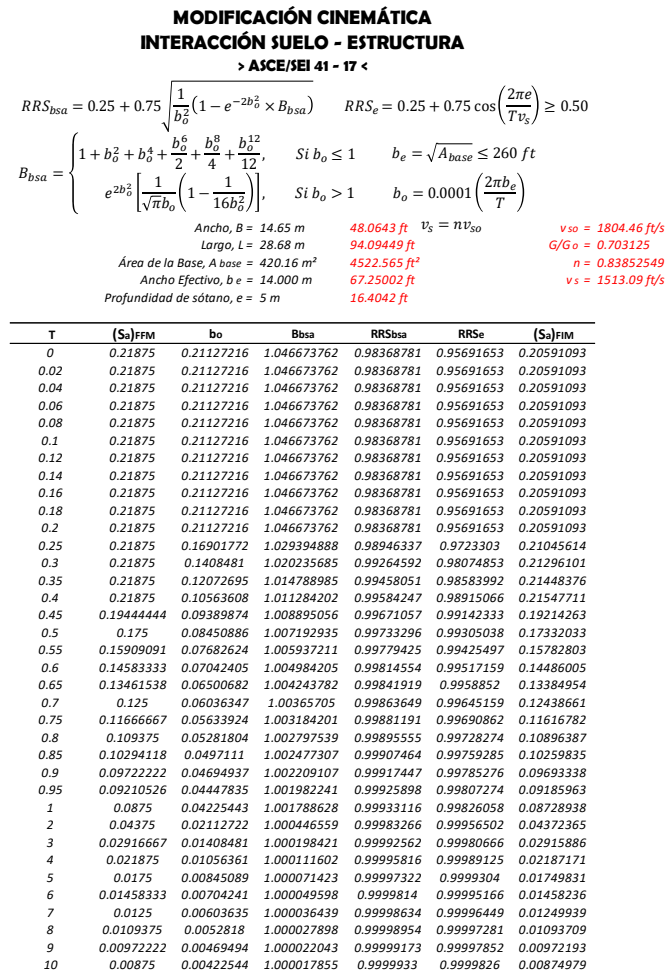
MODIFICACIÓN CINEMÁTICA
INTERACCIÓN SUELO - ESTRUCTURA
> ASCE/SEI 41 - 17 <

$RRS_{bsa} = 0.25 + 0.75\sqrt{\frac{1}{b_o^2}\left(1 - e^{-2b_o^2} \times B_{bsa}\right)}$ $RRS_e = 0.25 + 0.75\cos\left(\frac{2\pi e}{Tv_s}\right) \geq 0.50$

$B_{bsa} = \begin{cases} 1 + b_o^2 + b_o^4 + \frac{b_o^6}{2} + \frac{b_o^8}{4} + \frac{b_o^{12}}{12}, & Si\ b_o \leq 1 \\ e^{2b_o^2}\left[\frac{1}{\sqrt{\pi}b_o}\left(1 - \frac{1}{16b_o^2}\right)\right], & Si\ b_o > 1 \end{cases}$ $b_e = \sqrt{A_{base}} \leq 260\ ft$ $b_o = 0.0001\left(\frac{2\pi b_e}{T}\right)$

Ancho, B = 14.65 m 48.0643 ft $v_s = nv_{so}$ $v_{so}$ = 1804.46 ft/s
Largo, L = 28.68 m 94.09449 ft $G/G_o$ = 0.703125
Área de la Base, A base = 420.16 m² 4522.565 ft² n = 0.83852549
Ancho Efectivo, b e = 14.000 m 67.25002 ft $v_s$ = 1513.09 ft/s
Profundidad de sótano, e = 5 m 16.4042 ft

| T | (Sa)FFM | bo | Bbsa | RRSbsa | RRSe | (Sa)FIM |
|---|---|---|---|---|---|---|
| 0 | 0.21875 | 0.21127216 | 1.046673762 | 0.98368781 | 0.95691653 | 0.20591093 |
| 0.02 | 0.21875 | 0.21127216 | 1.046673762 | 0.98368781 | 0.95691653 | 0.20591093 |
| 0.04 | 0.21875 | 0.21127216 | 1.046673762 | 0.98368781 | 0.95691653 | 0.20591093 |
| 0.06 | 0.21875 | 0.21127216 | 1.046673762 | 0.98368781 | 0.95691653 | 0.20591093 |
| 0.08 | 0.21875 | 0.21127216 | 1.046673762 | 0.98368781 | 0.95691653 | 0.20591093 |
| 0.1 | 0.21875 | 0.21127216 | 1.046673762 | 0.98368781 | 0.95691653 | 0.20591093 |
| 0.12 | 0.21875 | 0.21127216 | 1.046673762 | 0.98368781 | 0.95691653 | 0.20591093 |
| 0.14 | 0.21875 | 0.21127216 | 1.046673762 | 0.98368781 | 0.95691653 | 0.20591093 |
| 0.16 | 0.21875 | 0.21127216 | 1.046673762 | 0.98368781 | 0.95691653 | 0.20591093 |
| 0.18 | 0.21875 | 0.21127216 | 1.046673762 | 0.98368781 | 0.95691653 | 0.20591093 |
| 0.2 | 0.21875 | 0.21127216 | 1.046673762 | 0.98368781 | 0.95691653 | 0.20591093 |
| 0.25 | 0.21875 | 0.16901772 | 1.029394888 | 0.98946337 | 0.9723303 | 0.21045614 |
| 0.3 | 0.21875 | 0.1408481 | 1.020235685 | 0.99264592 | 0.98074853 | 0.21296101 |
| 0.35 | 0.21875 | 0.12072695 | 1.014788985 | 0.99458051 | 0.98583992 | 0.21448376 |
| 0.4 | 0.21875 | 0.10563608 | 1.011284202 | 0.99584247 | 0.98915066 | 0.21547711 |
| 0.45 | 0.19444444 | 0.09389874 | 1.008895056 | 0.99671057 | 0.99142333 | 0.19214263 |
| 0.5 | 0.175 | 0.08450886 | 1.007192935 | 0.99733296 | 0.99305038 | 0.17332033 |
| 0.55 | 0.15909091 | 0.07682624 | 1.005937211 | 0.99779425 | 0.99425497 | 0.15782803 |
| 0.6 | 0.14583333 | 0.07042405 | 1.004984205 | 0.99814554 | 0.99517159 | 0.14486005 |
| 0.65 | 0.13461538 | 0.06500682 | 1.004243782 | 0.99841919 | 0.9958852 | 0.13384954 |
| 0.7 | 0.125 | 0.06036347 | 1.00365705 | 0.99863649 | 0.99645159 | 0.12438661 |
| 0.75 | 0.11666667 | 0.05633924 | 1.003184201 | 0.99881191 | 0.99690862 | 0.11616782 |
| 0.8 | 0.109375 | 0.05281804 | 1.002797539 | 0.99895555 | 0.99728274 | 0.10896387 |
| 0.85 | 0.10294118 | 0.0497111 | 1.002477307 | 0.99907464 | 0.99759285 | 0.10259835 |
| 0.9 | 0.09722222 | 0.04694937 | 1.002209107 | 0.99917447 | 0.99785276 | 0.09693338 |
| 0.95 | 0.09210526 | 0.04447835 | 1.001982241 | 0.99925898 | 0.99807274 | 0.09185963 |
| 1 | 0.0875 | 0.04225443 | 1.001788628 | 0.99933116 | 0.99826058 | 0.08728938 |
| 2 | 0.04375 | 0.02112722 | 1.000446559 | 0.99983266 | 0.99956502 | 0.04372365 |
| 3 | 0.02916667 | 0.01408481 | 1.000198421 | 0.99992562 | 0.99980666 | 0.02915886 |
| 4 | 0.021875 | 0.01056361 | 1.000111602 | 0.99995816 | 0.99989125 | 0.02187171 |
| 5 | 0.0175 | 0.00845089 | 1.000071423 | 0.99997322 | 0.9999304 | 0.01749831 |
| 6 | 0.01458333 | 0.00704241 | 1.000049598 | 0.9999814 | 0.99995166 | 0.01458236 |
| 7 | 0.0125 | 0.00603635 | 1.000036439 | 0.99998634 | 0.99996449 | 0.01249939 |
| 8 | 0.0109375 | 0.0052818 | 1.000027898 | 0.99998954 | 0.99997281 | 0.01093709 |
| 9 | 0.00972222 | 0.00469494 | 1.000022043 | 0.99999173 | 0.99997852 | 0.00972193 |
| 10 | 0.00875 | 0.00422544 | 1.000017855 | 0.9999933 | 0.9999826 | 0.00874979 |